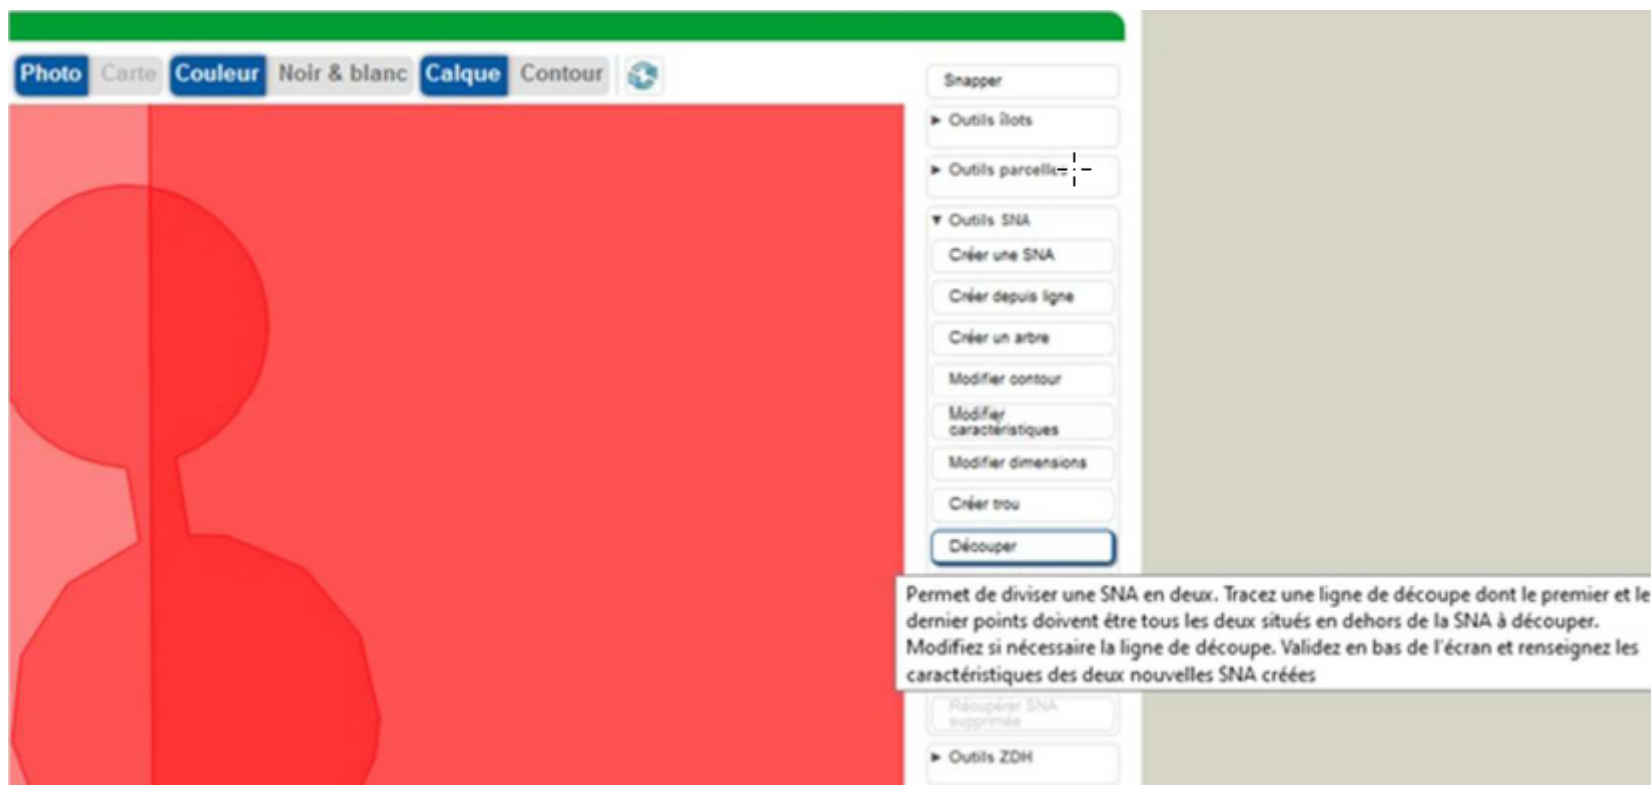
Photo Carte Couleur Noir & blanc Calque Contour

Snapper

► Outils îlots

► Outils parcelle

▼ Outils SNA

Créer une SNA

Créer depuis ligne

Créer un arbre

Modifier contour

Modifier caractéristiques

Modifier dimensions

Créer trou

Découper

Permet de diviser une SNA en deux. Tracez une ligne de découpe dont le premier et le dernier points doivent être tous les deux situés en dehors de la SNA à découper. Modifiez si nécessaire la ligne de découpe. Validez en bas de l'écran et renseignez les caractéristiques des deux nouvelles SNA créées

Récupérer SNA supprimée

► Outils ZDH